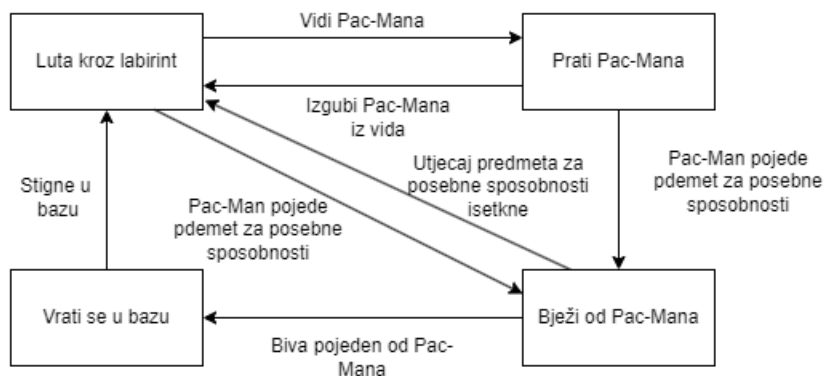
Luta kroz labirint

Vidi Pac-Mana

Prati Pac-Mana

Izgubi Pac-Mana iz vida

Utjecaj predmeta za posebne sposobnosti isetkne

Pac-Man pojede pdemet za posebne sposobnosti

Stigne u bazu

Pac-Man pojede pdemet za posebne sposobnosti

Vrati se u bazu

Bježi od Pac-Mana

Biva pojeden od Pac-Mana